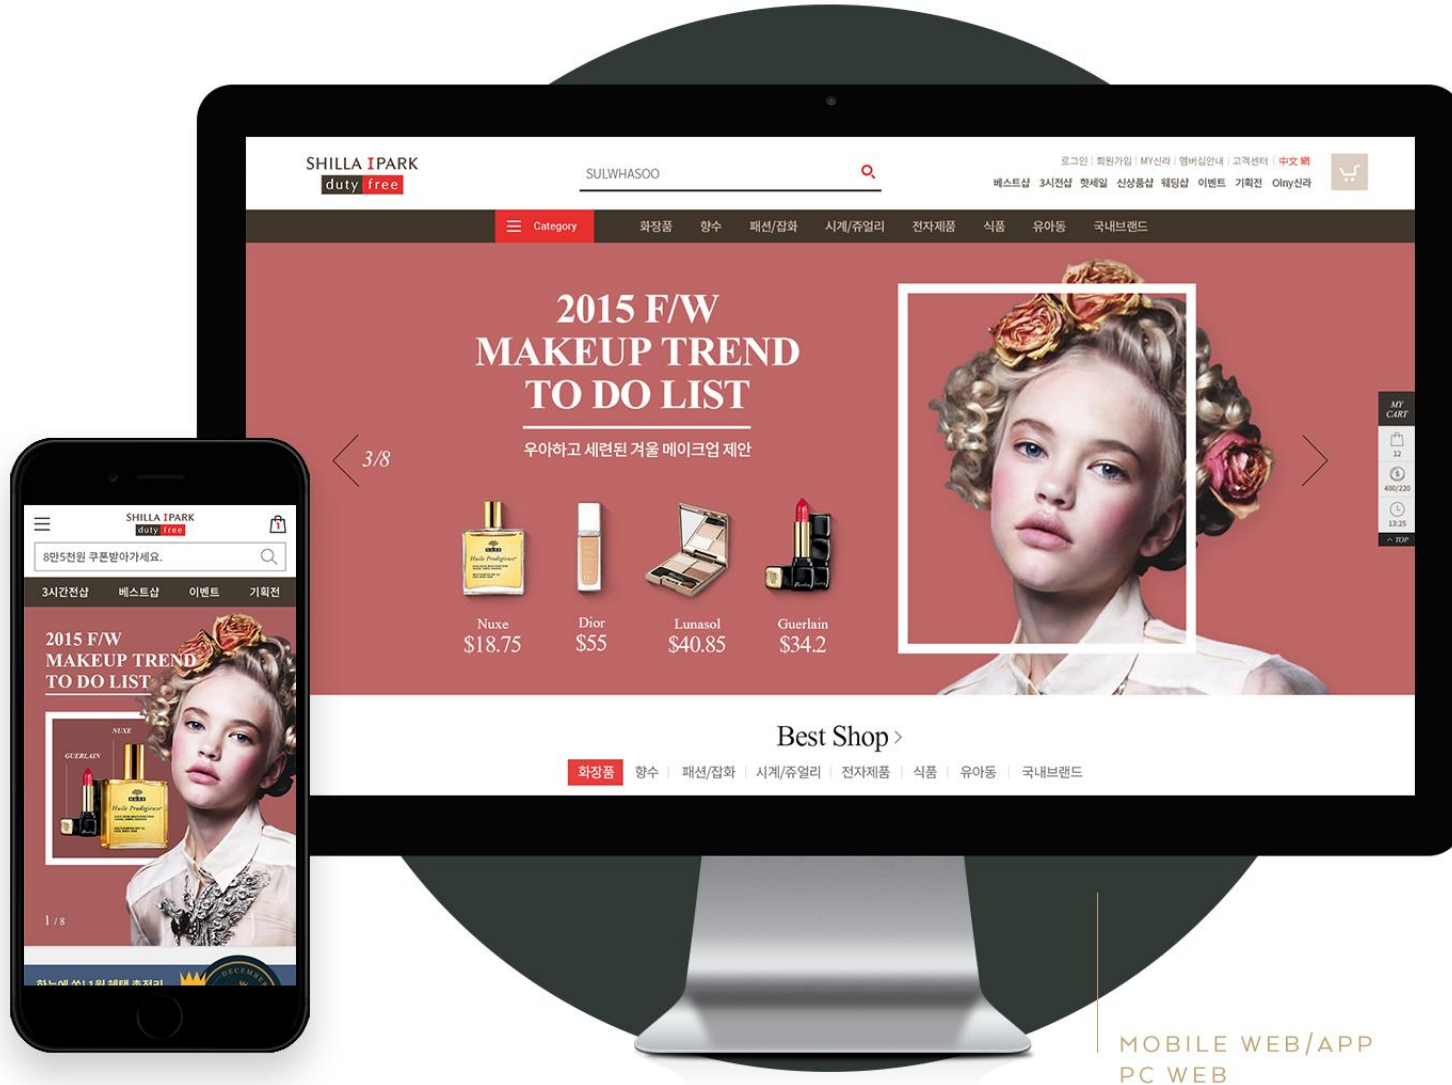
SHILLA IPARK
duty free

SULWHASOO

로그인 | 회원가입 | MY신라 | 멤버십안내 | 고객센터 | 中文网
베스트샵 3시전샵 핫세일 신상품샵 웨딩샵 이벤트 기획전 Olny신라

Category 화장품 향수 패션/잡화 시계/쥬얼리 전자제품 식품 유아동 국내브랜드

2015 F/W
MAKEUP TREND
TO DO LIST
우아하고 세련된 겨울 메이크업 제안

3/8

Nuxe
$18.75

Dior
$55

Lunasol
$40.85

Guerlain
$34.2

MY CART
12
400/220
13:25
TOP

Best Shop >
화장품 | 향수 | 패션/잡화 | 시계/쥬얼리 | 전자제품 | 식품 | 유아동 | 국내브랜드

SHILLA IPARK
duty free
1
8만5천원 쿠폰받아가세요.
3시간전샵 베스트샵 이벤트 기획전

2015 F/W
MAKEUP TREND
TO DO LIST

GUERLAIN
NUXE

1 / 8

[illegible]

MOBILE WEB/APP
PC WEB